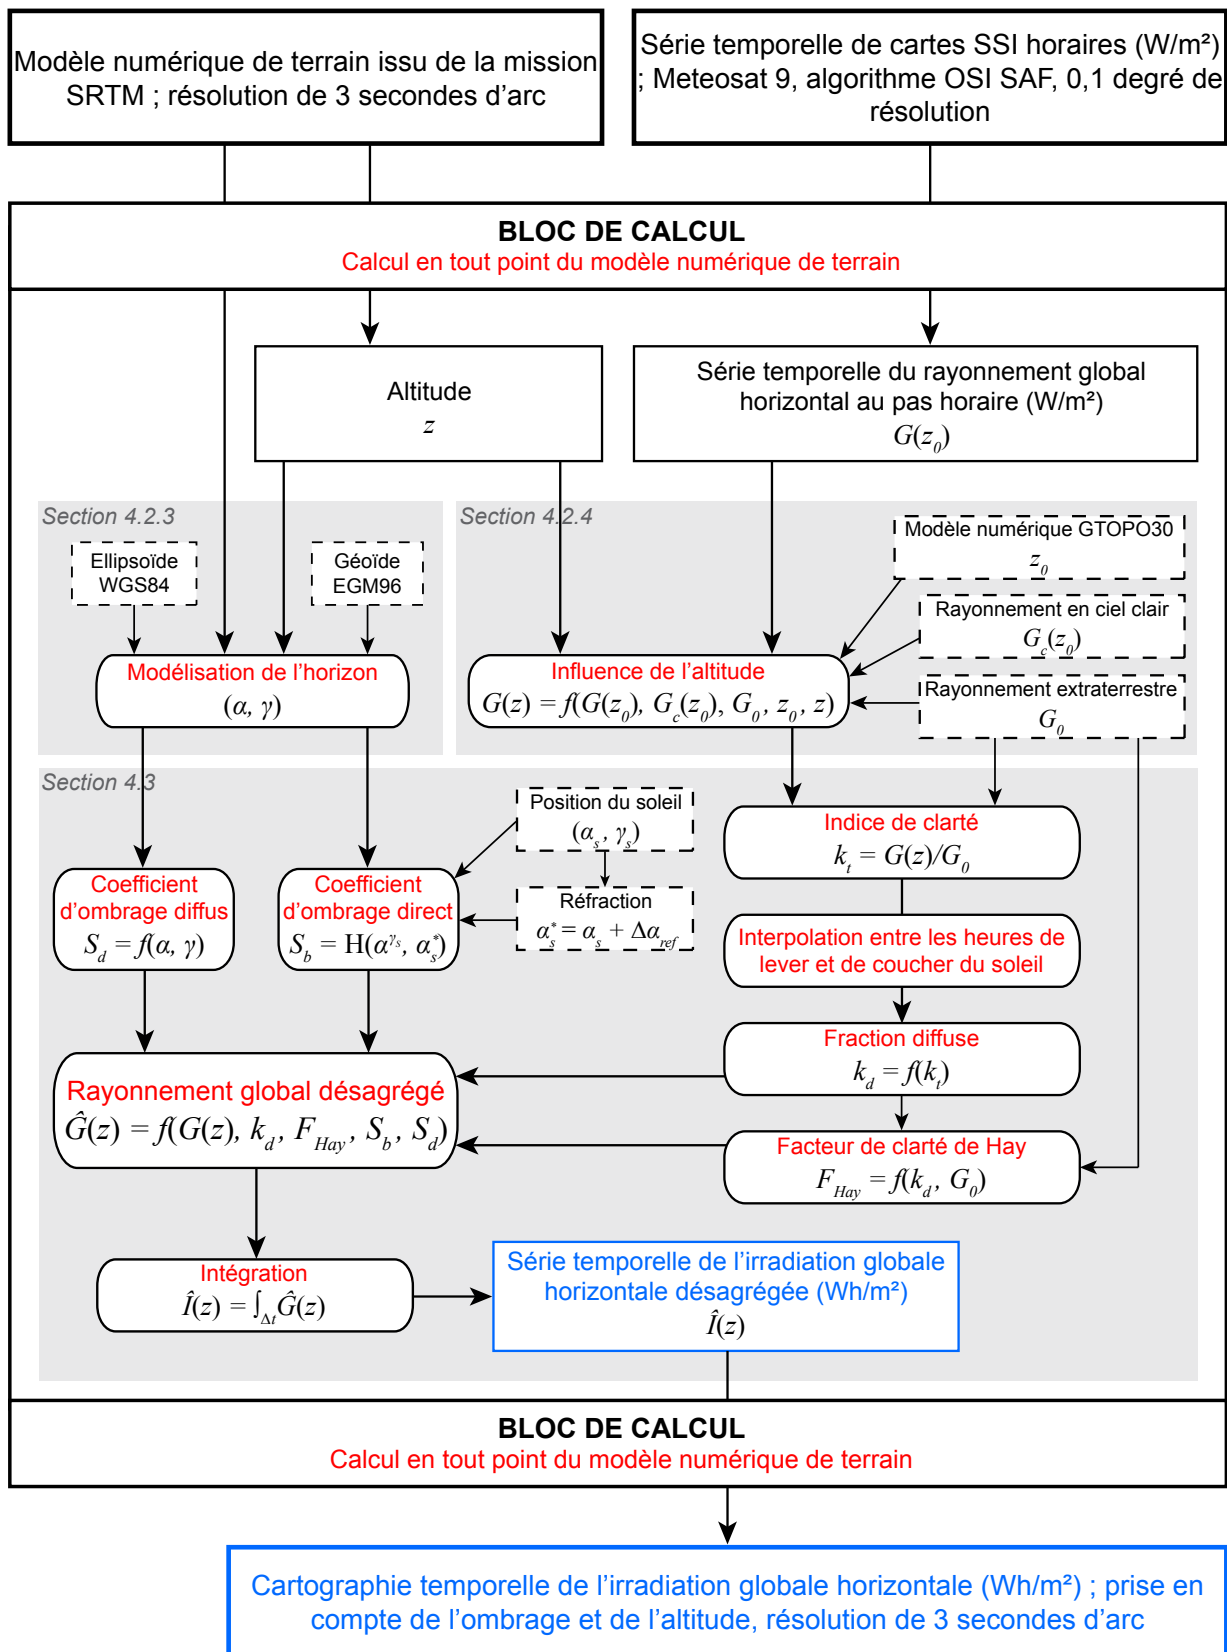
Modèle numérique de terrain issu de la mission SRTM ; résolution de 3 secondes d'arc

Série temporelle de cartes SSI horaires (W/m²) ; Meteosat 9, algorithme OSI SAF, 0,1 degré de résolution

BLOC DE CALCUL
Calcul en tout point du modèle numérique de terrain

Altitude
$z$

Série temporelle du rayonnement global horizontal au pas horaire (W/m²)
$G(z_0)$

Section 4.2.3

Ellipsoïde WGS84

Géoïde EGM96

Modélisation de l'horizon
$(\alpha, \gamma)$

Section 4.2.4

Modèle numérique GTOPO30
$z_0$

Rayonnement en ciel clair
$G_c(z_0)$

Rayonnement extraterrestre
$G_0$

Influence de l'altitude
$G(z) = f(G(z_0), G_c(z_0), G_0, z_0, z)$

Section 4.3

Position du soleil
$(\alpha_s, \gamma_s)$

Réfraction
$\alpha_s^* = \alpha_s + \Delta\alpha_{ref}$

Indice de clarté
$k_t = G(z)/G_0$

Coefficient d'ombrage diffus
$S_d = f(\alpha, \gamma)$

Coefficient d'ombrage direct
$S_b = \mathrm{H}(\alpha^{\gamma_s}, \alpha_s^*)$

Interpolation entre les heures de lever et de coucher du soleil

Fraction diffuse
$k_d = f(k_t)$

Rayonnement global désagrégé
$\hat{G}(z) = f(G(z), k_d, F_{Hay}, S_b, S_d)$

Facteur de clarté de Hay
$F_{Hay} = f(k_d, G_0)$

Intégration
$\hat{I}(z) = \int_{\Delta t} \hat{G}(z)$

Série temporelle de l'irradiation globale horizontale désagrégée (Wh/m²)
$\hat{I}(z)$

BLOC DE CALCUL
Calcul en tout point du modèle numérique de terrain

Cartographie temporelle de l'irradiation globale horizontale (Wh/m²) ; prise en compte de l'ombrage et de l'altitude, résolution de 3 secondes d'arc